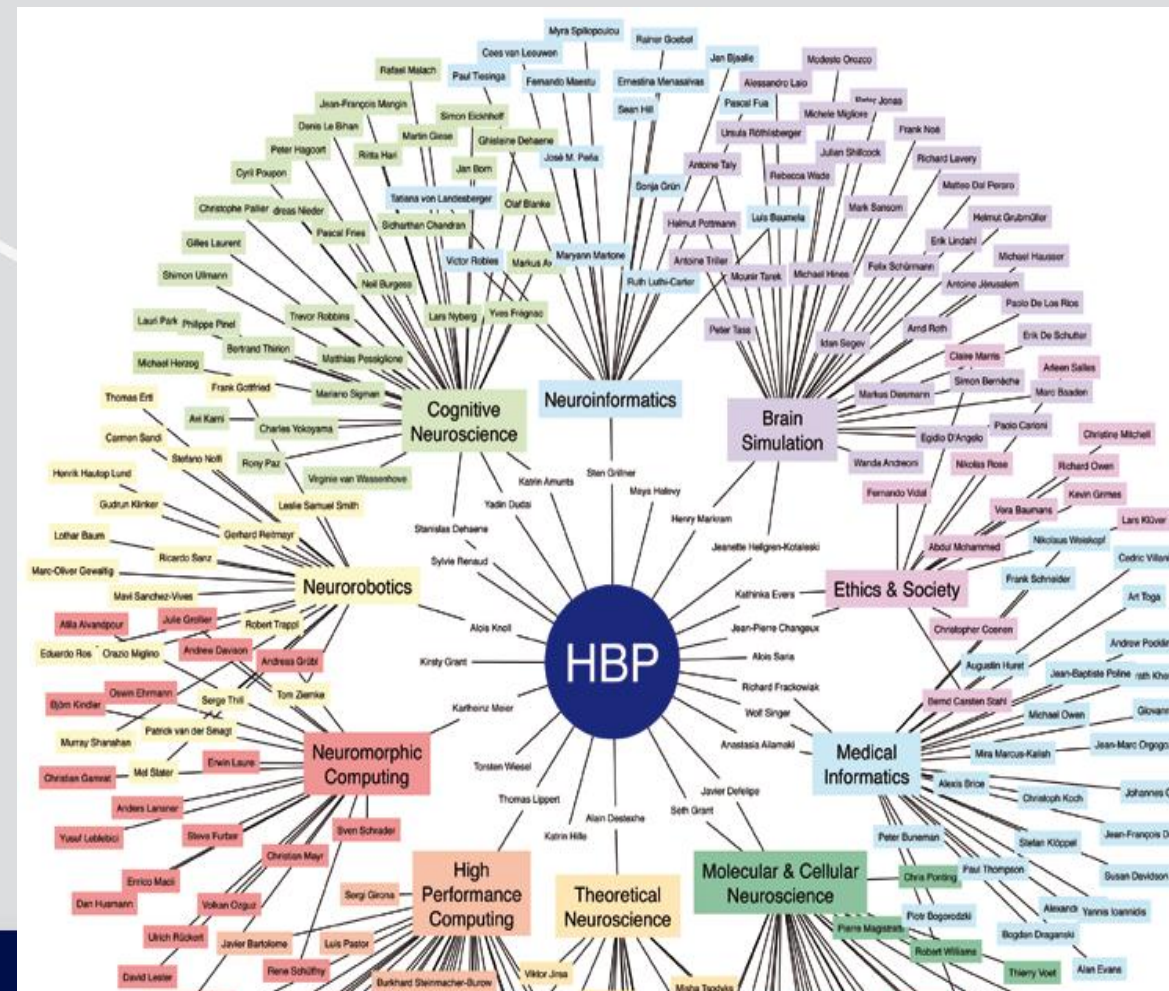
Myra Spiliopoulou
Rainer Goebel
Cees van Leeuwen
Jan Bjaalie
Modesto Orozco
Rafael Malach
Paul Tiesinga
Fernando Maestu
Ernestina Menasalvas
Alessandro Laio
Jean-François Mangin
Sean Hill
Pascal Fua
Peter Jonas
Simon Eickhoff
Michele Migliore
Denis Le Bihan
Martin Giese
Ghislaine Dehaene
Ursula Röthlisberger
Frank Noé
Peter Hagoort
Riitta Hari
Julian Shillcock
José M. Peña
Antoine Taly
Richard Lavery
Jan Born
Cyril Poupon
Rebecca Wade
Sonja Grün
Matteo Dal Peraro
Tatiana von Landesberger
Olaf Blanke
Christophe Pallier
Andreas Nieder
Helmut Pottmann
Mark Sansom
Helmut Grubmüller
Sidharthan Chandran
Luis Baumela
Pascal Fries
Gilles Laurent
Erik Lindahl
Victor Robles
Maryann Martone
Markus Axer
Michael Hausser
Antoine Triller
Felix Schürmann
Shimon Ullmann
Neil Burgess
Mounir Tarek
Michael Hines
Ruth Luthi-Carter
Antoine Jérusalem
Trevor Robbins
Lars Nyberg
Yves Frégnac
Paolo De Los Rios
Lauri Park
Philippe Pinel
Arnd Roth
Peter Tass
Idan Segev
Erik De Schutter
Bertrand Thirion
Matthias Pessiglione
Claire Marris
Michael Herzog
Arleen Salles
Simon Bernèche
Frank Gottfried
Mariano Sigman
Markus Diesmann
Marc Baaden
Thomas Ertl
Cognitive Neuroscience
Neuroinformatics
Brain Simulation
Avi Karni
Paolo Carloni
Charles Yokoyama
Christine Mitchell
Carmen Sandi
Egidio D'Angelo
Stefano Nolfi
Sten Grillner
Katrin Amunts
Nikolas Rose
Richard Owen
Rony Paz
Wanda Andreoni
Henrik Hautop Lund
Yadin Dudai
Maya Hallevy
Virginia van Wassenhove
Kevin Grimes
Gudrun Klinker
Fernando Vidal
Leslie Samuel Smith
Henry Markram
Vera Baumans
Lars Klüver
Stanislas Dehaene
Lothar Baum
Gerhard Reitmayr
Jeanette Hellgren-Kotaleski
Abdul Mohammed
Nikolaus Weiskopf
Cedric Villani
Sylvie Renaud
Ricardo Sanz
Marc-Oliver Gewaltig
Kathinka Evers
Ethics & Society
Frank Schneider
Mavi Sanchez-Vives
Neurorobotics
Art Toga
Atila Alvandpour
Julie Grollier
Robert Trappl
Alois Knoll
Jean-Pierre Changeux
Christopher Coenen
Andrew Davison
Eduardo Ros
Orazio Miglino
HBP
Andrew Pocklington
Kirsty Grant
Alois Saria
Augustin Hurel
Andreas Grübl
Jean-Baptiste Poline
Ruth Khan
Tom Ziemke
Richard Frackowiak
Oswin Ehrmann
Serge Thill
Björn Kindler
Bernd Carsten Stahl
Karlheinz Meier
Michael Owen
Wolf Singer
Patrick van der Smagt
Giovanni
Murray Shanahan
Neuromorphic Computing
Anastasia Ailamaki
Medical Informatics
Mira Marcus-Kalish
Jean-Marc Orgogozo
Erwin Laure
Christian Gamrat
Mel Slater
Torsten Wiesel
Alexis Brice
Javier Defelipe
Christoph Koch
Johannes
Thomas Lippert
Seth Grant
Anders Lansner
Alain Destexhe
Yusuf Leblebici
Steve Furber
Katrin Hille
Peter Buneman
Jean-François
Sven Schrader
Stefan Klöppel
Christian Mayr
High Performance Computing
Theoretical Neuroscience
Molecular & Cellular Neuroscience
Chris Ponting
Paul Thompson
Susan Davidson
Enrico Macii
Sergi Girona
Dan Husmann
Volkan Ozguz
Alexandra
Yannis Ioannidis
Piotr Bogorodzki
Ulrich Rückert
Javier Bartolome
Luis Pastor
Pierre Magistretti
Bogdan Draganski
Robert Williams
David Lester
Rene Schüffny
Thierry Voet
Alan Evans
Burkhard Steinmacher-Burow
Viktor Jirsa
Misha Tsodyks